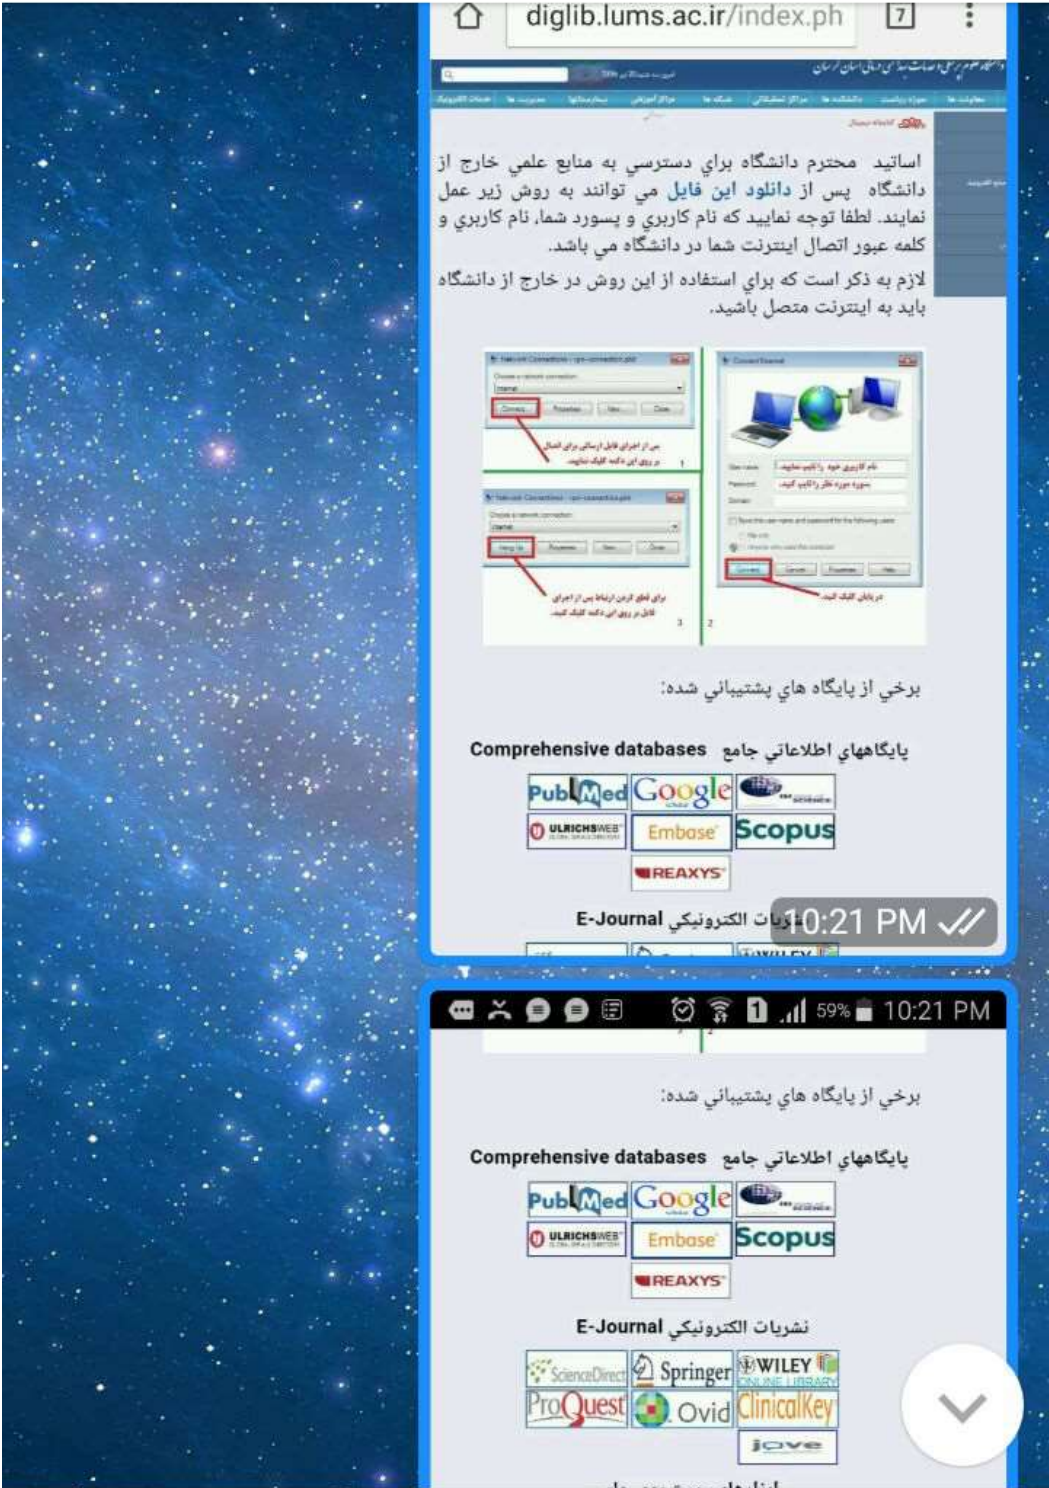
diglib.lums.ac.ir/index.ph

7

اساتيد محترم دانشگاه براي دسترسي به منابع علمي خارج از دانشگاه پس از دانلود اين فايل مي توانند به روش زير عمل نمايند. لطفا توجه نماييد كه نام كاربري و پسورد شما، نام كاربري و كلمه عبور اتصال اينترنت شما در دانشگاه مي باشد.

لازم به ذكر است كه براي استفاده از اين روش در خارج از دانشگاه بايد به اينترنت متصل باشيد.

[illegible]

برخي از پايگاه هاي پشتيباني شده:

پايگاههاي اطلاعاتي جامع Comprehensive databases

PubMed Google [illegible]
ULRICHSWEB Embase Scopus
REAXYS

نشريات الكترونيكي E-Journal

10:21 PM

59% 10:21 PM

برخي از پايگاه هاي پشتيباني شده:

پايگاههاي اطلاعاتي جامع Comprehensive databases

PubMed Google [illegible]
ULRICHSWEB Embase Scopus
REAXYS

نشريات الكترونيكي E-Journal

ScienceDirect Springer WILEY ONLINE LIBRARY
ProQuest Ovid ClinicalKey
jove